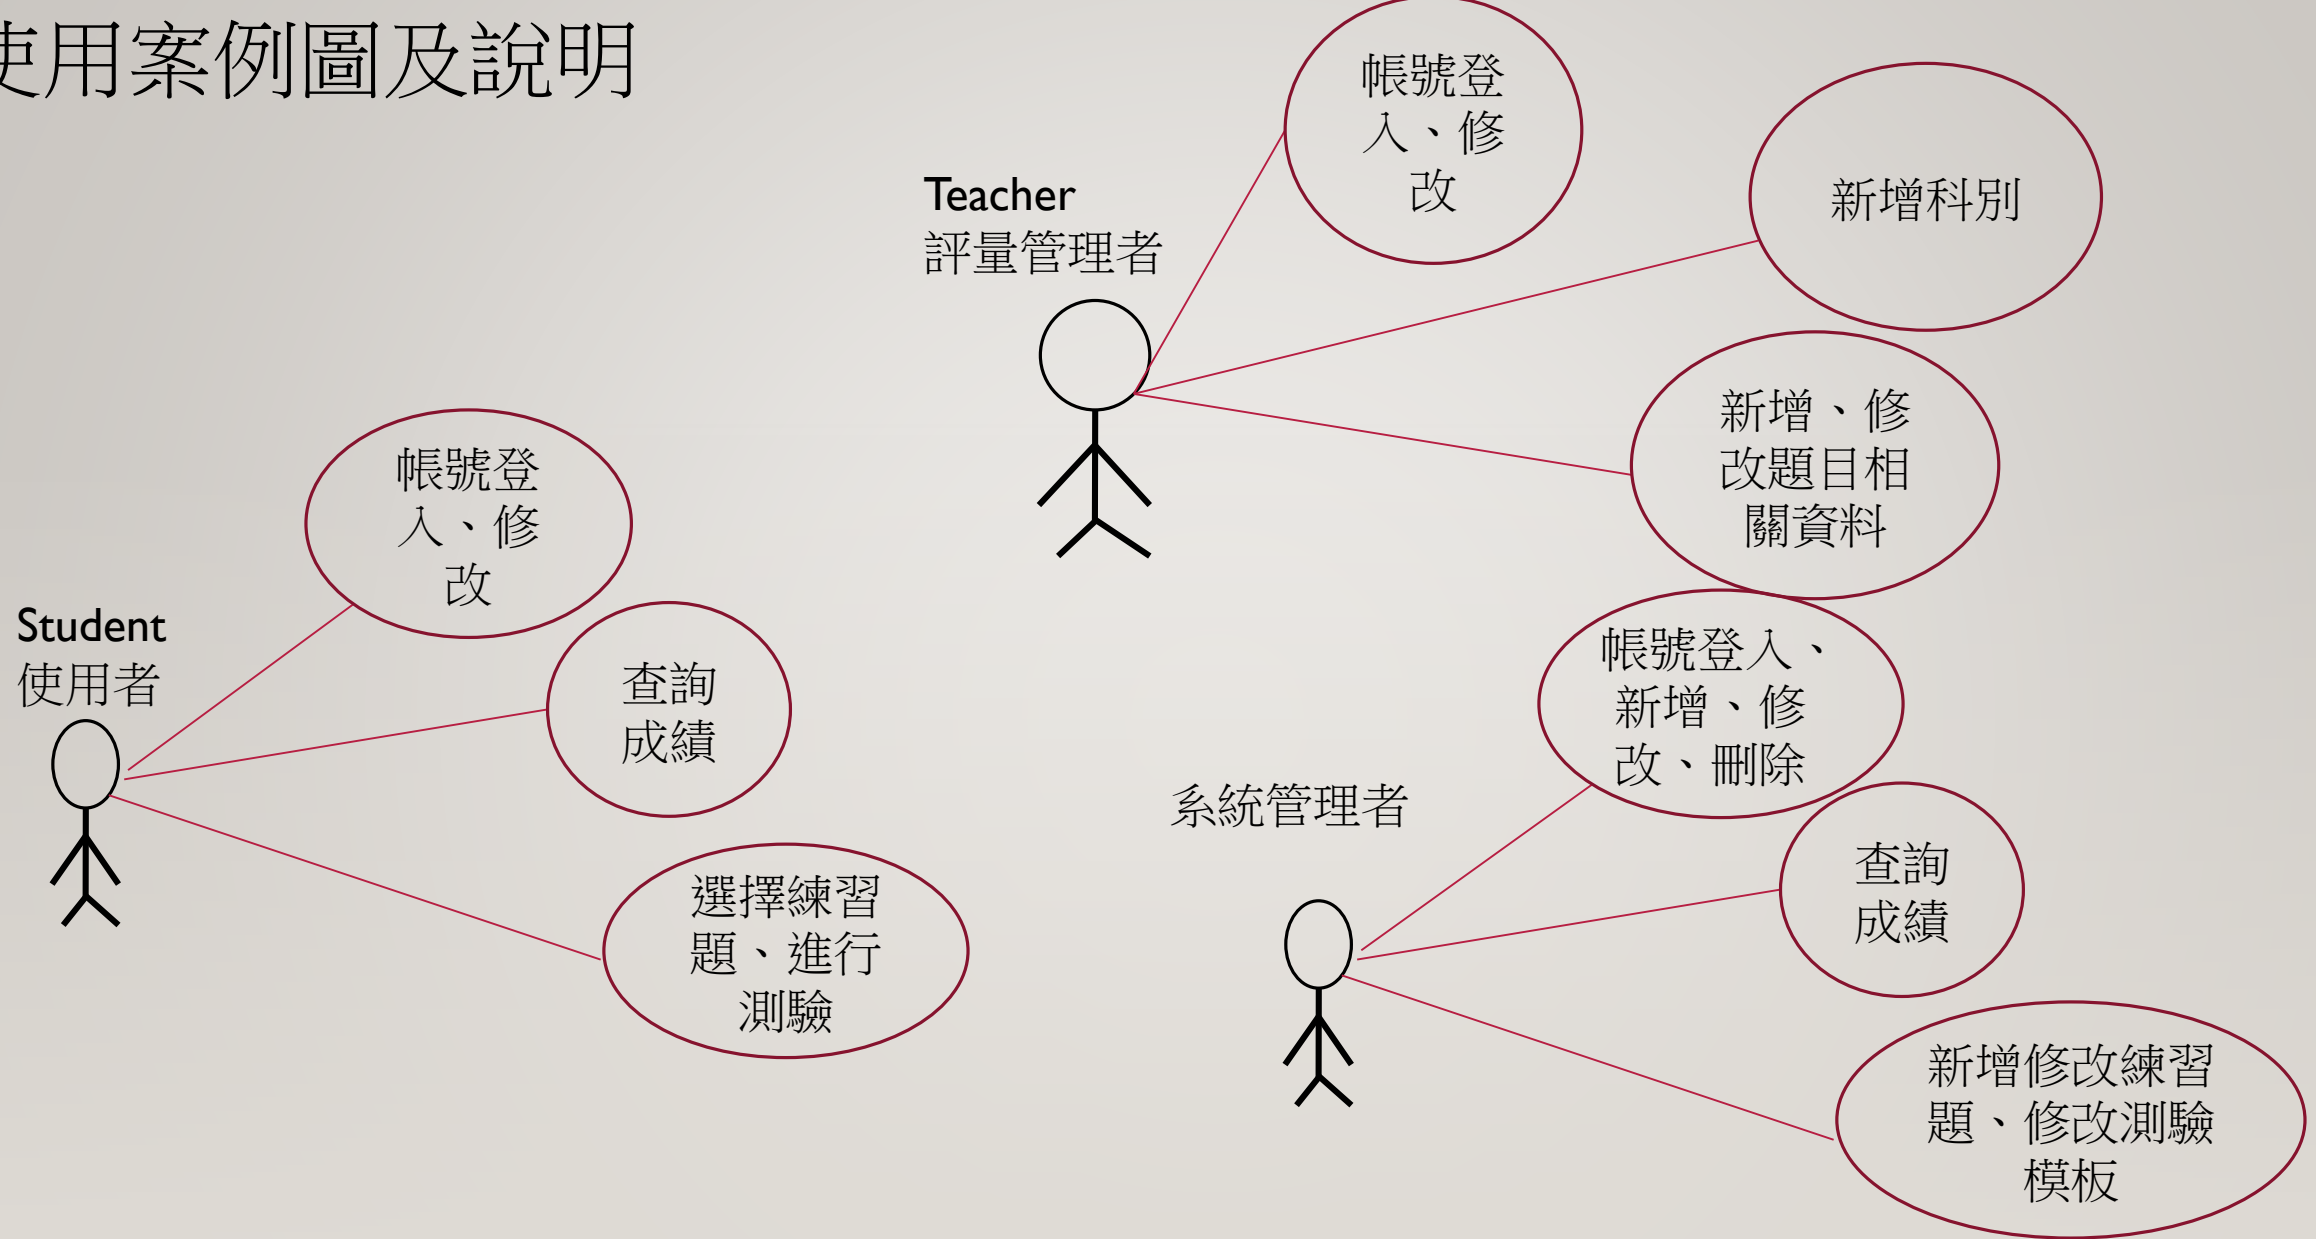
使用案例圖及說明

Teacher
評量管理者

帳號登入、修改

新增科別

新增、修改題目相關資料

Student
使用者

帳號登入、修改

查詢成績

選擇練習題、進行測驗

系統管理者

帳號登入、新增、修改、刪除

查詢成績

新增修改練習題、修改測驗模板